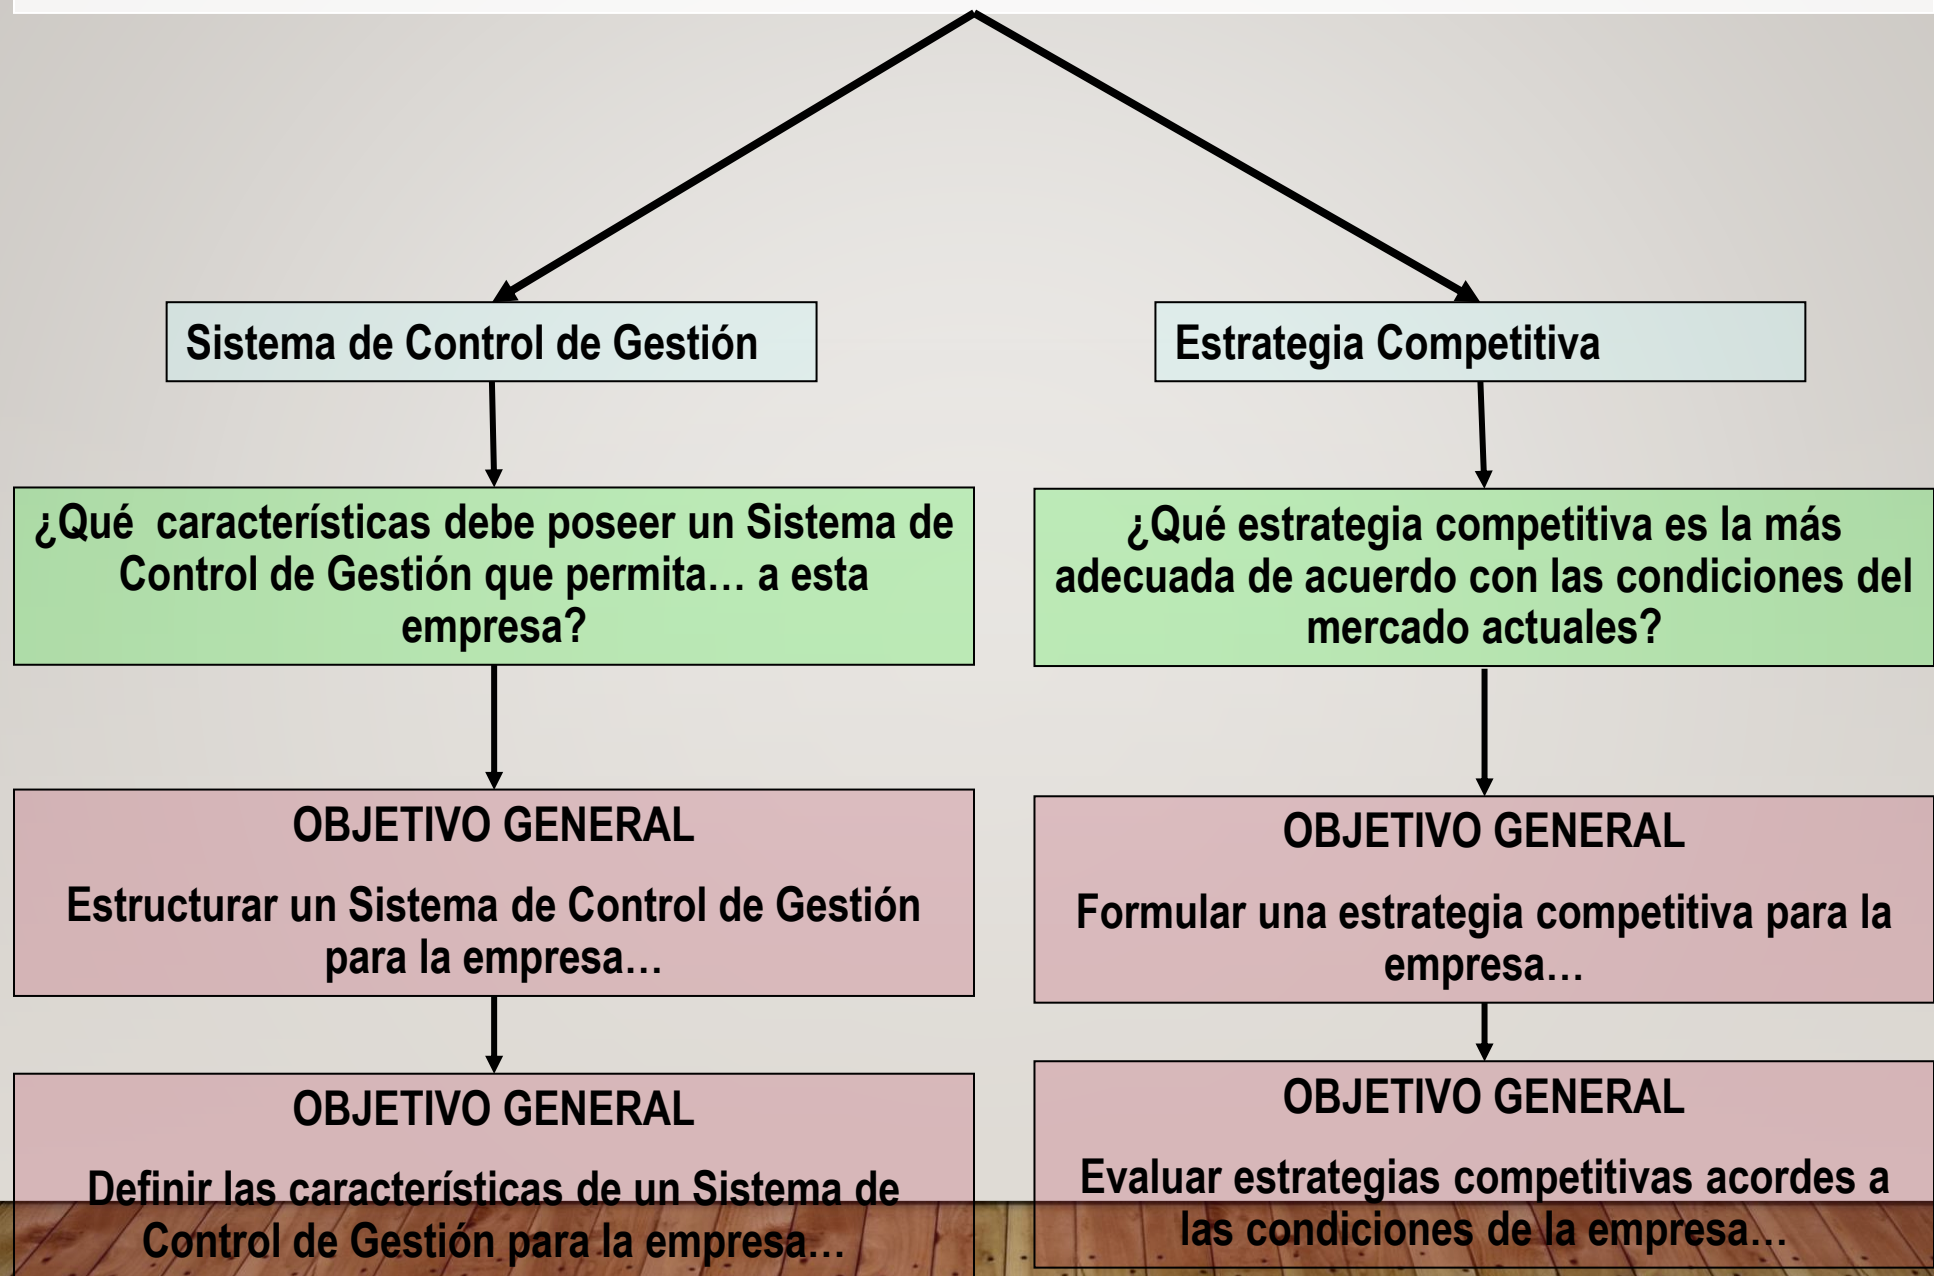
Sistema de Control de Gestión

¿Qué características debe poseer un Sistema de Control de Gestión que permita… a esta empresa?

OBJETIVO GENERAL

Estructurar un Sistema de Control de Gestión para la empresa…

OBJETIVO GENERAL

Definir las características de un Sistema de Control de Gestión para la empresa…

Estrategia Competitiva

¿Qué estrategia competitiva es la más adecuada de acuerdo con las condiciones del mercado actuales?

OBJETIVO GENERAL

Formular una estrategia competitiva para la empresa…

OBJETIVO GENERAL

Evaluar estrategias competitivas acordes a las condiciones de la empresa…